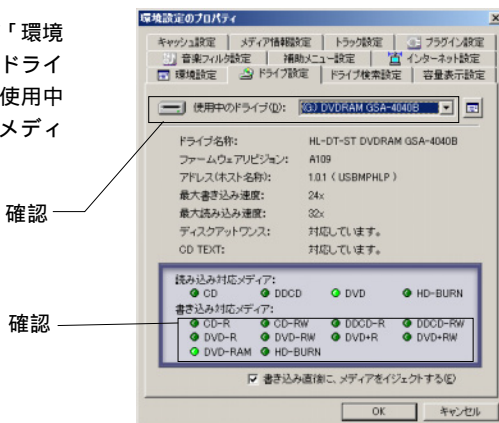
「環境
ドライ
使用中
メディ

確認

確認

環境設定のプロパティ

キャッシュ設定 | メディア情報設定 | トラック設定 | プラグイン設定
音楽フィルタ設定 | 補助メニュー設定 | インターネット設定
環境設定 | ドライブ設定 | ドライブ検索設定 | 容量表示設定

使用中のドライブ(D): (G:) DVDRAM GSA-4040B

ドライブ名称: HL-DT-ST DVDRAM GSA-4040B
ファームウェアリビジョン: A109
アドレス(ホスト名称): 1.0.1 ( USBMPHLP )
最大書き込み速度: 24x
最大読み込み速度: 32x
ディスクアットワンス: 対応しています。
CD TEXT: 対応しています。

読み込み対応メディア:
CD DDCD DVD HD-BURN
書き込み対応メディア:
CD-R CD-RW DDCD-R DDCD-RW
DVD-R DVD-RW DVD+R DVD+RW
DVD-RAM HD-BURN

書き込み直後に、メディアをイジェクトする(E)

OK キャンセル